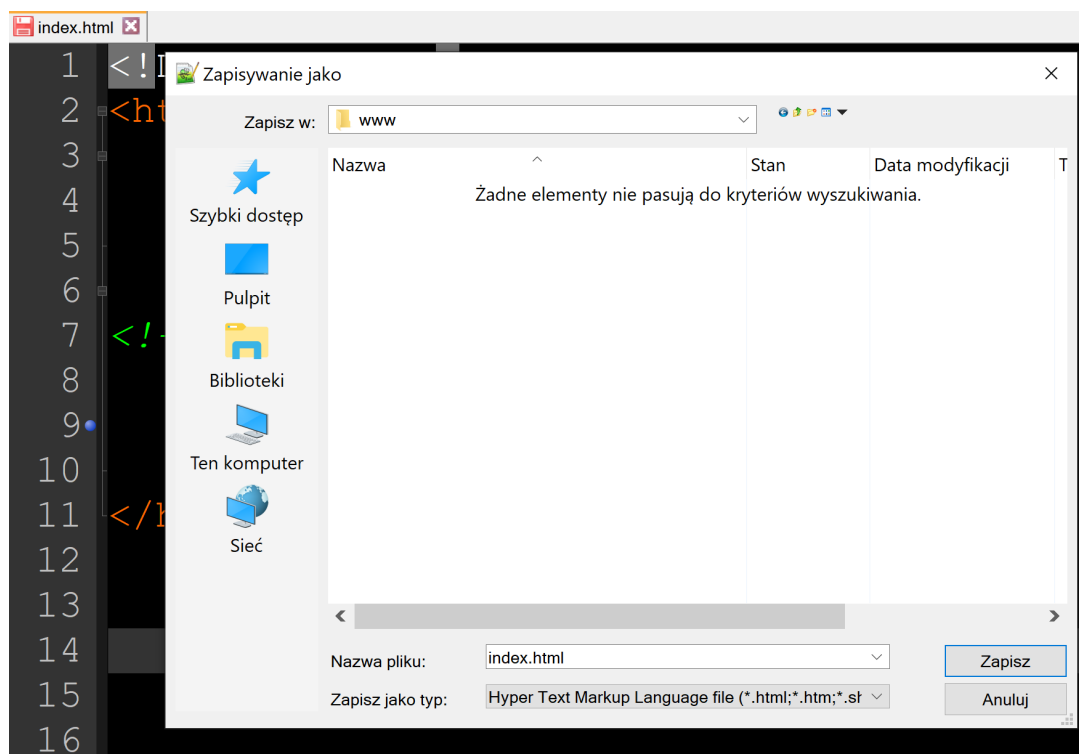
index.html

1 <!I
2 <ht
3
4
5
6
7 <!-
8
9
10
11 </h
12
13
14
15
16

Zapisywanie jako

Zapisz w: www

Szybki dostęp
Pulpit
Biblioteki
Ten komputer
Sieć

| Nazwa | Stan | Data modyfikacji | T |
|---|---|---|---|

Żadne elementy nie pasują do kryteriów wyszukiwania.

Nazwa pliku: index.html
Zapisz jako typ: Hyper Text Markup Language file (*.html;*.htm;*.sł

Zapisz
Anuluj